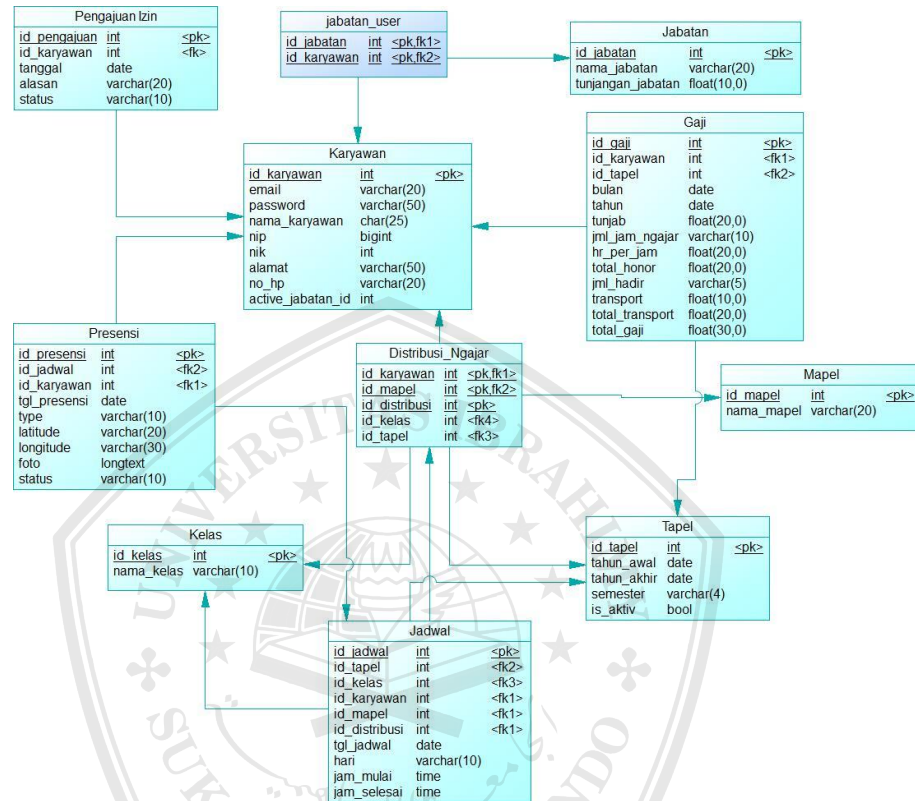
Pengajuan Izin

| | | |
|---|---|---|
| id_pengajuan | int | <pk> |
| id_karyawan | int | <fk> |
| tanggal | date | |
| alasan | varchar(20) | |
| status | varchar(10) | |

jabatan_user

| | | |
|---|---|---|
| id_jabatan | int | <pk,fk1> |
| id_karyawan | int | <pk,fk2> |

Jabatan

| | | |
|---|---|---|
| id_jabatan | int | <pk> |
| nama_jabatan | varchar(20) | |
| tunjangan_jabatan | float(10,0) | |

Karyawan

| | | |
|---|---|---|
| id_karyawan | int | <pk> |
| email | varchar(20) | |
| password | varchar(50) | |
| nama_karyawan | char(25) | |
| nip | bigint | |
| nik | int | |
| alamat | varchar(50) | |
| no_hp | varchar(20) | |
| active_jabatan_id | int | |

Gaji

| | | |
|---|---|---|
| id_gaji | int | <pk> |
| id_karyawan | int | <fk1> |
| id_tapel | int | <fk2> |
| bulan | date | |
| tahun | date | |
| tunjab | float(20,0) | |
| jml_jam_ngajar | varchar(10) | |
| hr_per_jam | float(20,0) | |
| total_honor | float(20,0) | |
| jml_hadir | varchar(5) | |
| transport | float(10,0) | |
| total_transport | float(20,0) | |
| total_gaji | float(30,0) | |

Presensi

| | | |
|---|---|---|
| id_presensi | int | <pk> |
| id_jadwal | int | <fk2> |
| id_karyawan | int | <fk1> |
| tgl_presensi | date | |
| type | varchar(10) | |
| latitude | varchar(20) | |
| longitude | varchar(30) | |
| foto | longtext | |
| status | varchar(10) | |

Distribusi_Ngajar

| | | |
|---|---|---|
| id_karyawan | int | <pk,fk1> |
| id_mapel | int | <pk,fk2> |
| id_distribusi | int | <pk> |
| id_kelas | int | <fk4> |
| id_tapel | int | <fk3> |

Mapel

| | | |
|---|---|---|
| id_mapel | int | <pk> |
| nama_mapel | varchar(20) | |

Kelas

| | | |
|---|---|---|
| id_kelas | int | <pk> |
| nama_kelas | varchar(10) | |

Tapel

| | | |
|---|---|---|
| id_tapel | int | <pk> |
| tahun_awal | date | |
| tahun_akhir | date | |
| semester | varchar(4) | |
| is_aktiv | bool | |

Jadwal

| | | |
|---|---|---|
| id_jadwal | int | <pk> |
| id_tapel | int | <fk2> |
| id_kelas | int | <fk3> |
| id_karyawan | int | <fk1> |
| id_mapel | int | <fk1> |
| id_distribusi | int | <fk1> |
| tgl_jadwal | date | |
| hari | varchar(10) | |
| jam_mulai | time | |
| jam_selesai | time | |